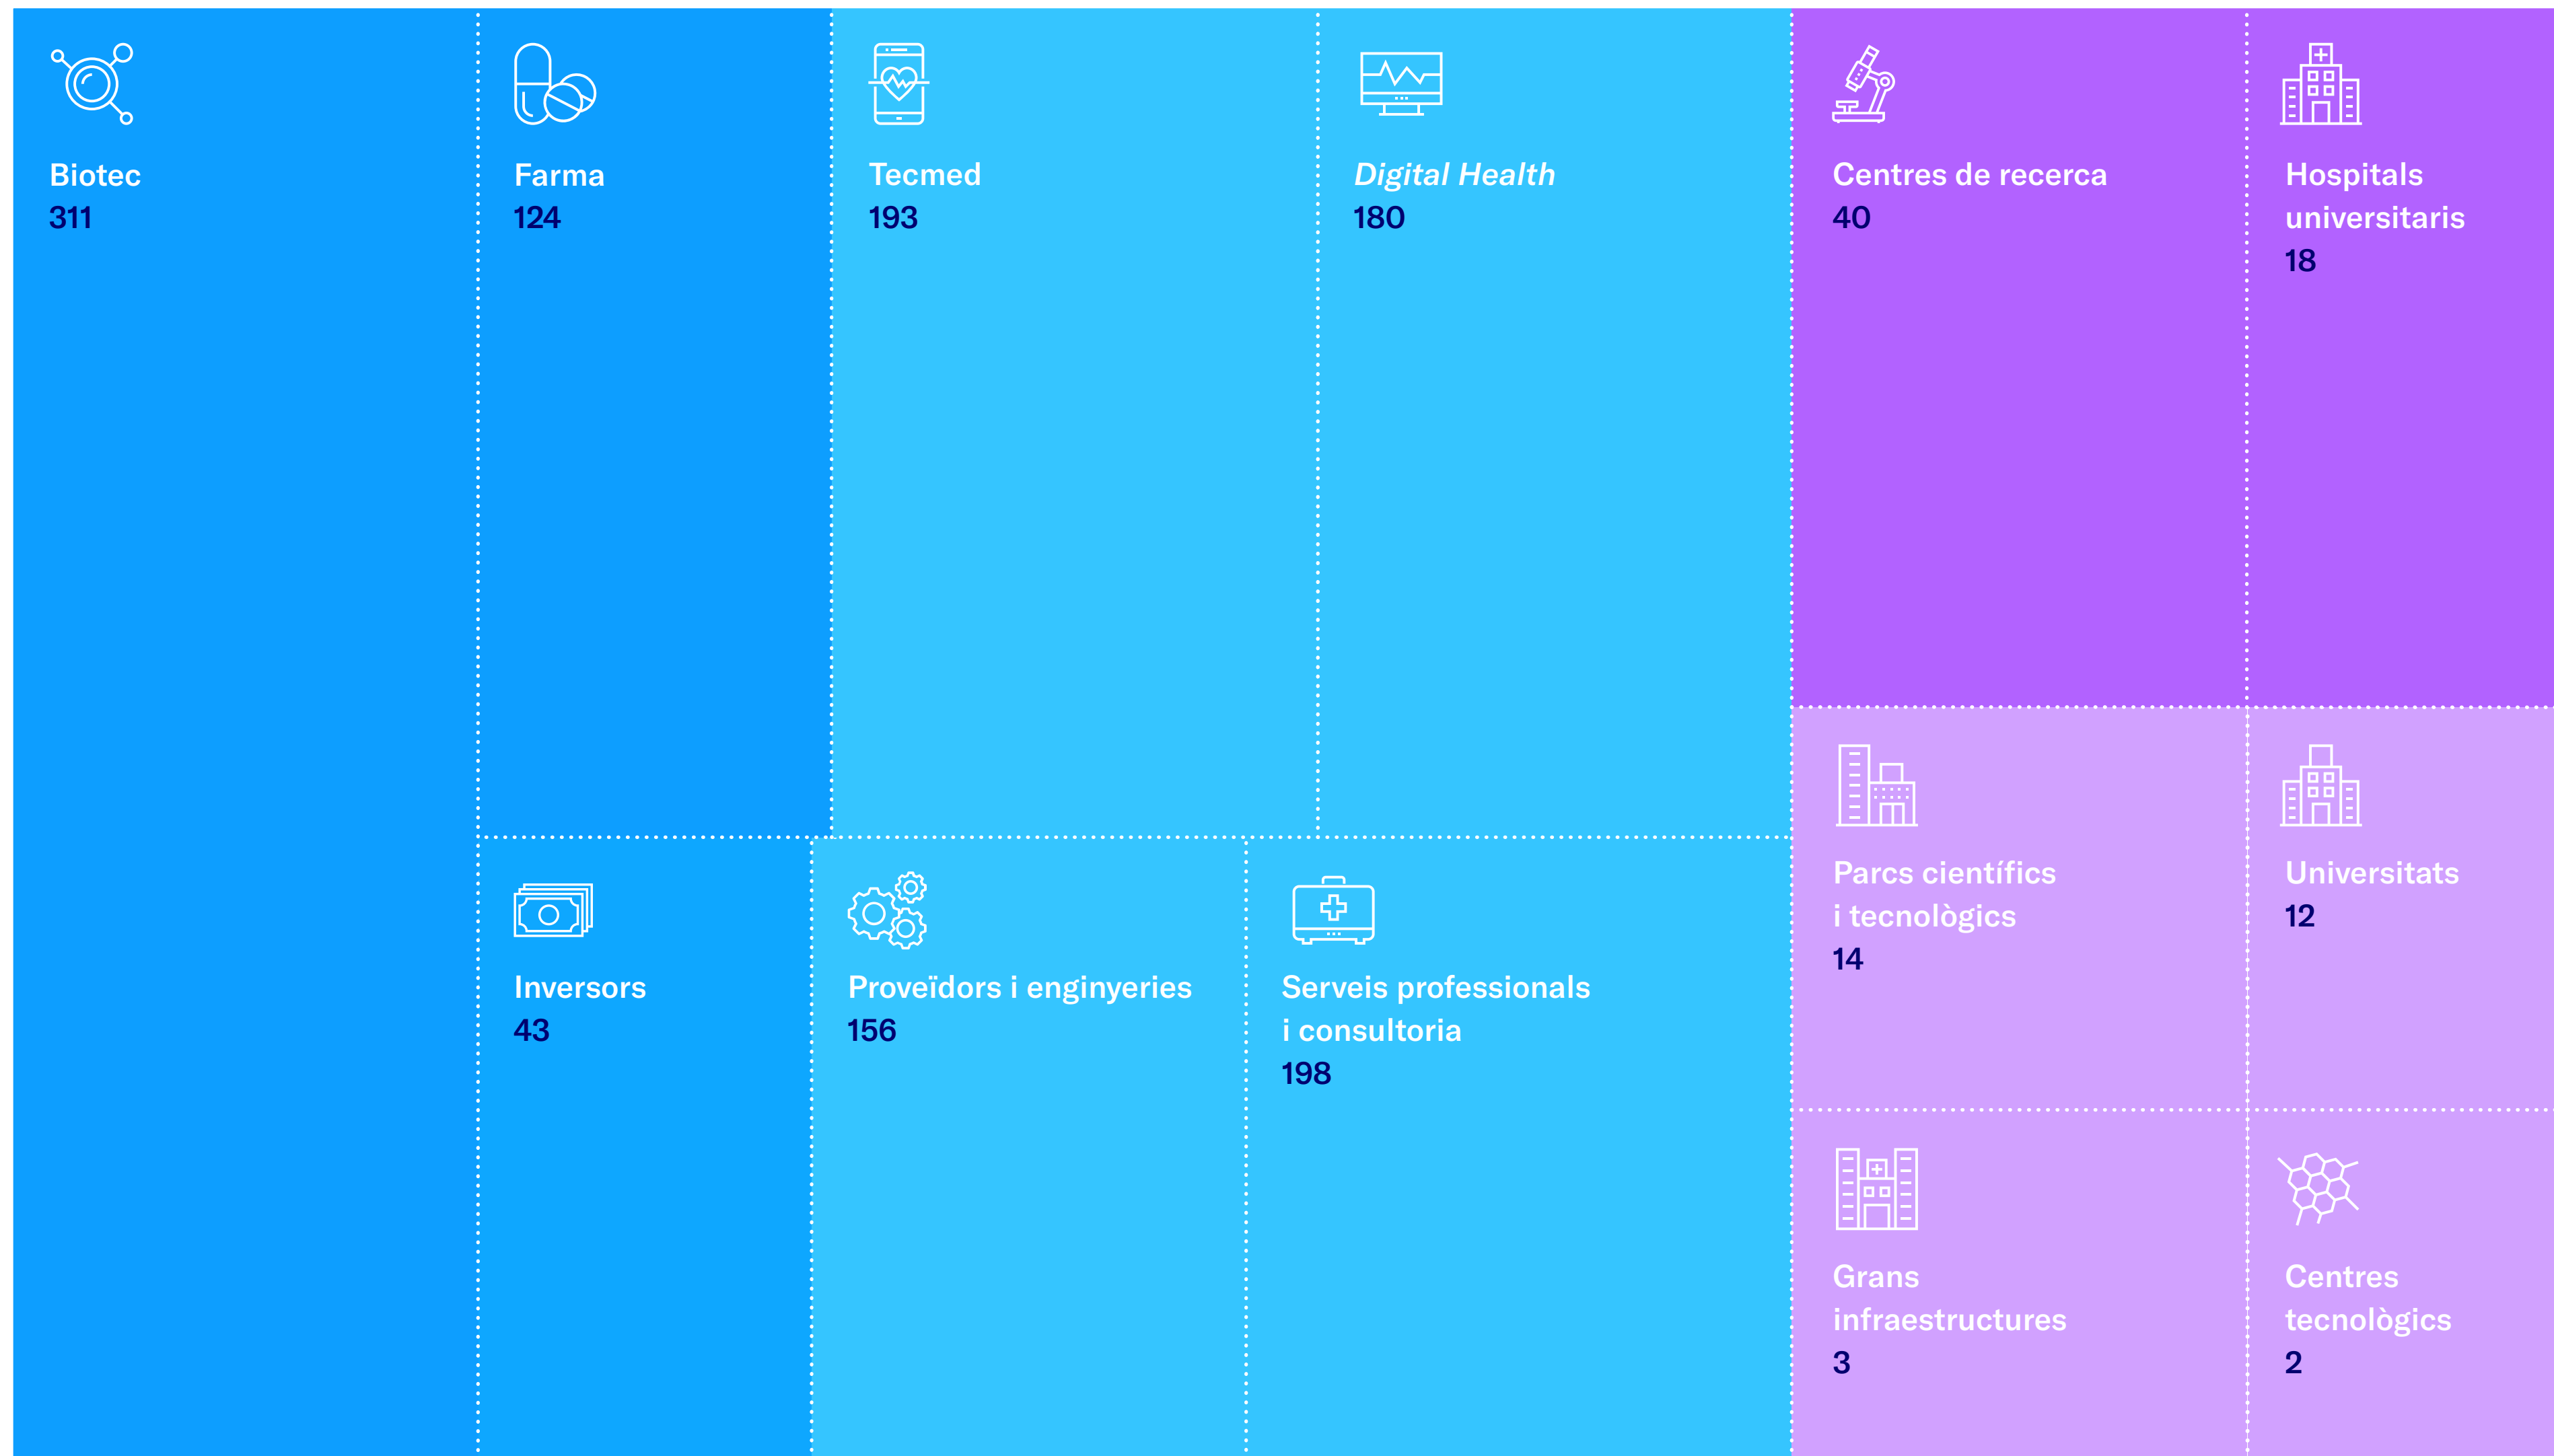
Biotec
311

Farma
124

Tecmed
193

Digital Health
180

Centres de recerca
40

Hospitals universitaris
18

Inversors
43

Proveïdors i enginyeries
156

Serveis professionals i consultoria
198

Parcs científics i tecnològics
14

Universitats
12

Grans infraestructures
3

Centres tecnològics
2